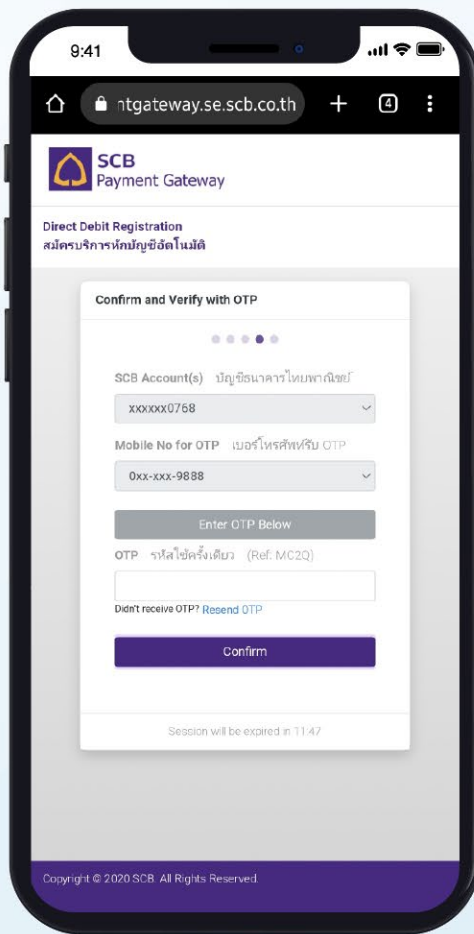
9:41

ntgateway.se.scb.co.th

4

SCB
Payment Gateway

Direct Debit Registration
สมัครบริการหักบัญชีอัตโนมัติ

Confirm and Verify with OTP

SCB Account(s) บัญชีธนาคารไทยพาณิชย์

xxxxxx0768

Mobile No for OTP เบอร์โทรศัพท์รับ OTP

0xx-xxx-9888

Enter OTP Below

OTP รหัสใช้ครั้งเดียว (Ref: MC2Q)

Didn't receive OTP? Resend OTP

Confirm

Session will be expired in 11:47

Copyright © 2020 SCB. All Rights Reserved.